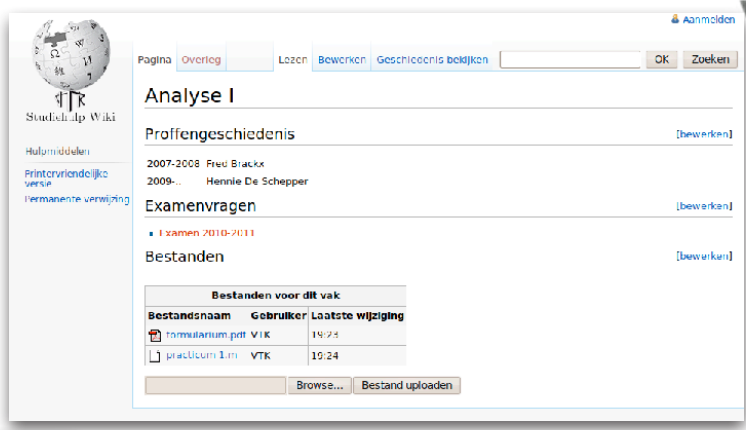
Aanmelden

Studiehulp Wiki

Hulpmiddelen

Printervriendelijke versie

Permanente verwijzing

Pagina Overleg Lezen Bewerken Geschiedenis bekijken OK Zoeken

Analyse I

Proffengeschiedenis [bewerken]

2007-2008 Fred Brackx

2009-... Hennie De Schepper

Examenvragen [bewerken]

- Examen 2010-2011

Bestanden [bewerken]

| Bestanden voor dit vak | | |
|---|---|---|
| Bestandsnaam | Gebruiker | Laatste wijziging |
| formularium.pdf | VTK | 19:23 |
| practicum 1.m | VTK | 19:24 |

Browse... Bestand uploaden